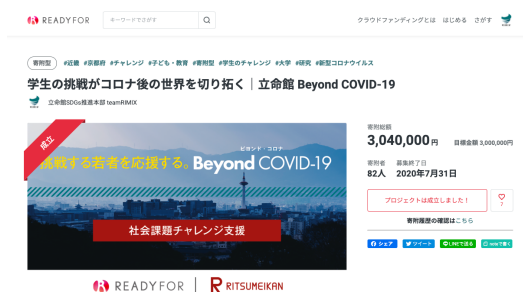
READYFOR　キーワードでさがす

クラウドファンディングとは　はじめる　さがす

寄附型

#近畿 #京都府 #チャレンジ #子ども・教育 #寄附型 #学生のチャレンジ #大学 #研究 #新型コロナウイルス

学生の挑戦がコロナ後の世界を切り拓く｜立命館 Beyond COVID-19

立命館SDGs推進本部 teamRIMIX

成立

挑戦する若者を応援する。Beyond COVID-19

ビヨンド・コロナ

社会課題チャレンジ支援

READYFOR | RITSUMEIKAN

寄附総額

3,040,000円　目標金額 3,000,000円

寄附者　募集終了日

82人　2020年7月31日

プロジェクトは成立しました！

2

寄附履歴の確認は こちら

シェア　ツイート　LINEで送る　noteで書く